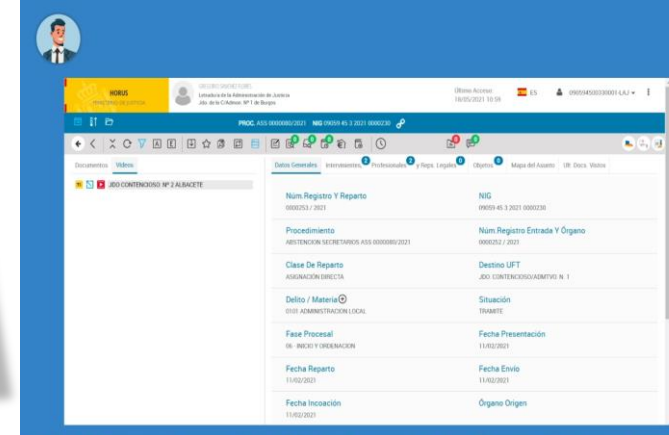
HORUS
MINISTERIO DE JUSTICIA

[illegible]
Letrado/a de la Administración de Justicia
Jdo. de lo C/Admvo. Nº 1 de Burgos

Último Acceso
18/05/2021 10:59

ES

09059450030001-LAJ

PROC. ASS 0000080/2021 NIG 09059 45 3 2021 0000230

Documentos Vídeos

JDO CONTENCIOSO Nº 2 ALBACETE

Datos Generales Intervinientes Profesionales y Reps. Legales Objetos Mapa del Asunto Ult. Docs. Vistos

Núm.Registro Y Reparto
0000253 / 2021

NIG
09059 45 3 2021 0000230

Procedimiento
ABSTENCION SECRETARIOS ASS 0000080/2021

Núm.Registro Entrada Y Órgano
0000252 / 2021

Clase De Reparto
ASIGNACIÓN DIRECTA

Destino UFT
JDO. CONTENCIOSO/ADMTVO N. 1

Delito / Materia
0101 ADMINISTRACION LOCAL

Situación
TRAMITE

Fase Procesal
06 - INICIO Y ORDENACION

Fecha Presentación
11/02/2021

Fecha Reparto
11/02/2021

Fecha Envío
11/02/2021

Fecha Incoación
11/02/2021

Órgano Origen